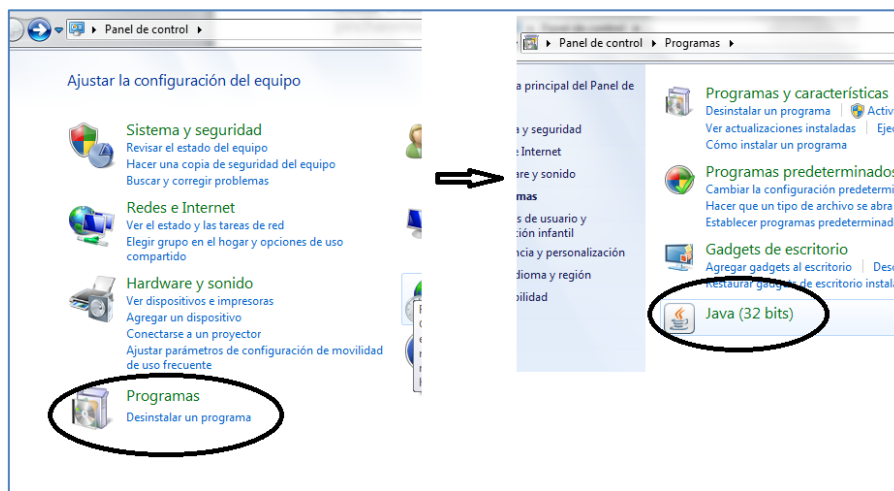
Panel de control

Ajustar la configuración del equipo

Sistema y seguridad
Revisar el estado del equipo
Hacer una copia de seguridad del equipo
Buscar y corregir problemas

Redes e Internet
Ver el estado y las tareas de red
Elegir grupo en el hogar y opciones de uso compartido

Hardware y sonido
Ver dispositivos e impresoras
Agregar un dispositivo
Conectarse a un proyector
Ajustar parámetros de configuración de movilidad de uso frecuente

Programas
Desinstalar un programa

Panel de control ▸ Programas

a principal del Panel de
a y seguridad
e Internet
are y sonido
mas
s de usuario y
ción infantil
ncia y personalización
dioma y región
oilidad

Programas y características
Desinstalar un programa | Activ
Ver actualizaciones instaladas | Eje
Cómo instalar un programa

Programas predeterminados
Cambiar la configuración predetermi
Hacer que un tipo de archivo se abra
Establecer programas predeterminad

Gadgets de escritorio
Agregar gadgets al escritorio | Desc
Restaurar gadgets de escritorio instala

Java (32 bits)